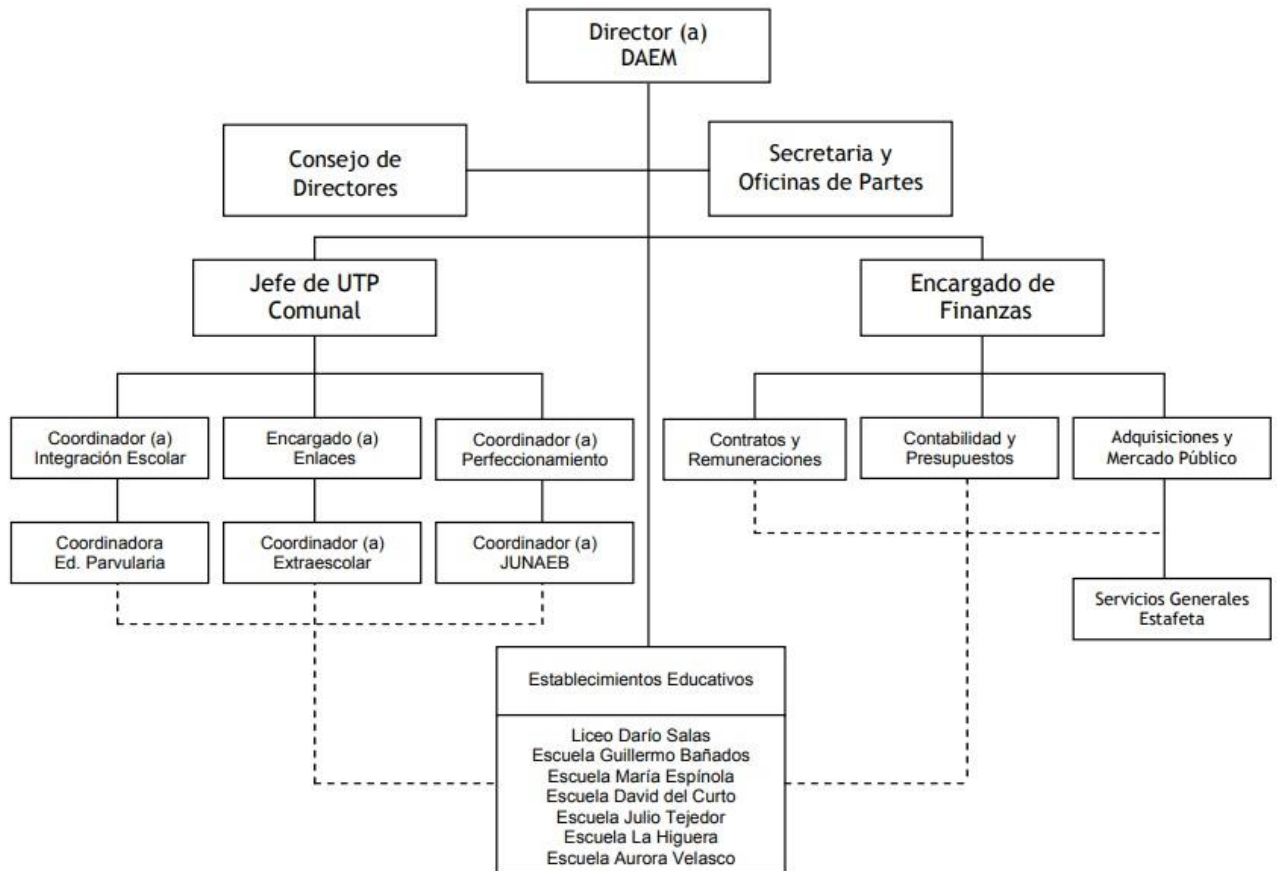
Director (a)
DAEM

Consejo de Directores

Secretaria y Oficinas de Partes

Jefe de UTP Comunal

Encargado de Finanzas

Coordinador (a) Integración Escolar

Encargado (a) Enlaces

Coordinador (a) Perfeccionamiento

Contratos y Remuneraciones

Contabilidad y Presupuestos

Adquisiciones y Mercado Público

Coordinadora Ed. Parvularia

Coordinador (a) Extraescolar

Coordinador (a) JUNAEB

Servicios Generales Estafeta

Establecimientos Educativos

Liceo Darío Salas
Escuela Guillermo Bañados
Escuela María Espínola
Escuela David del Curto
Escuela Julio Tejedor
Escuela La Higuera
Escuela Aurora Velasco